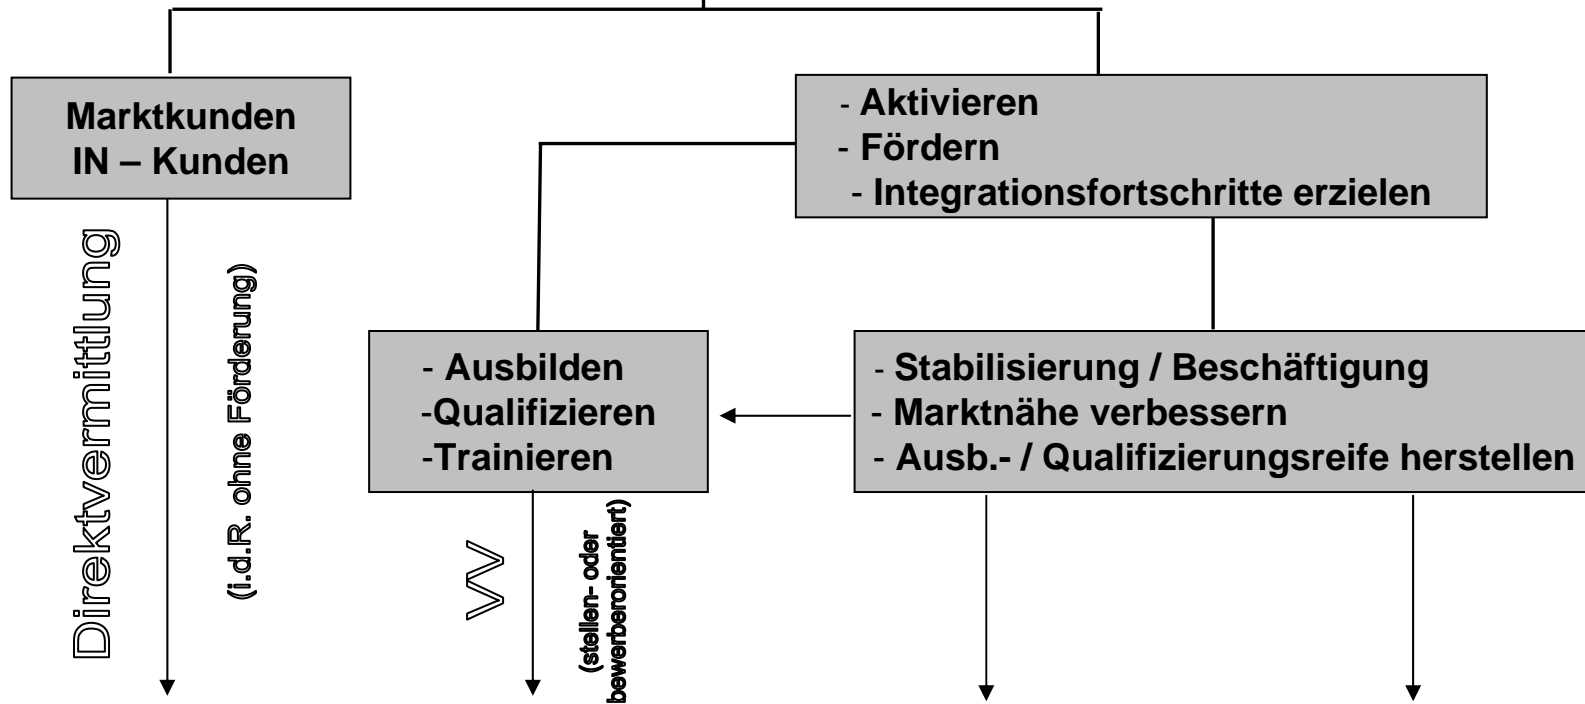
Marktkunden
IN – Kunden

Direktvermittlung

(i.d.R. ohne Förderung)

- Aktivieren
- Fördern
- Integrationsfortschritte erzielen

- Ausbilden
-Qualifizieren
-Trainieren

VV

(stellen- oder bewerberorientiert)

- Stabilisierung / Beschäftigung
- Marktnähe verbessern
- Ausb.- / Qualifizierungsreife herstellen